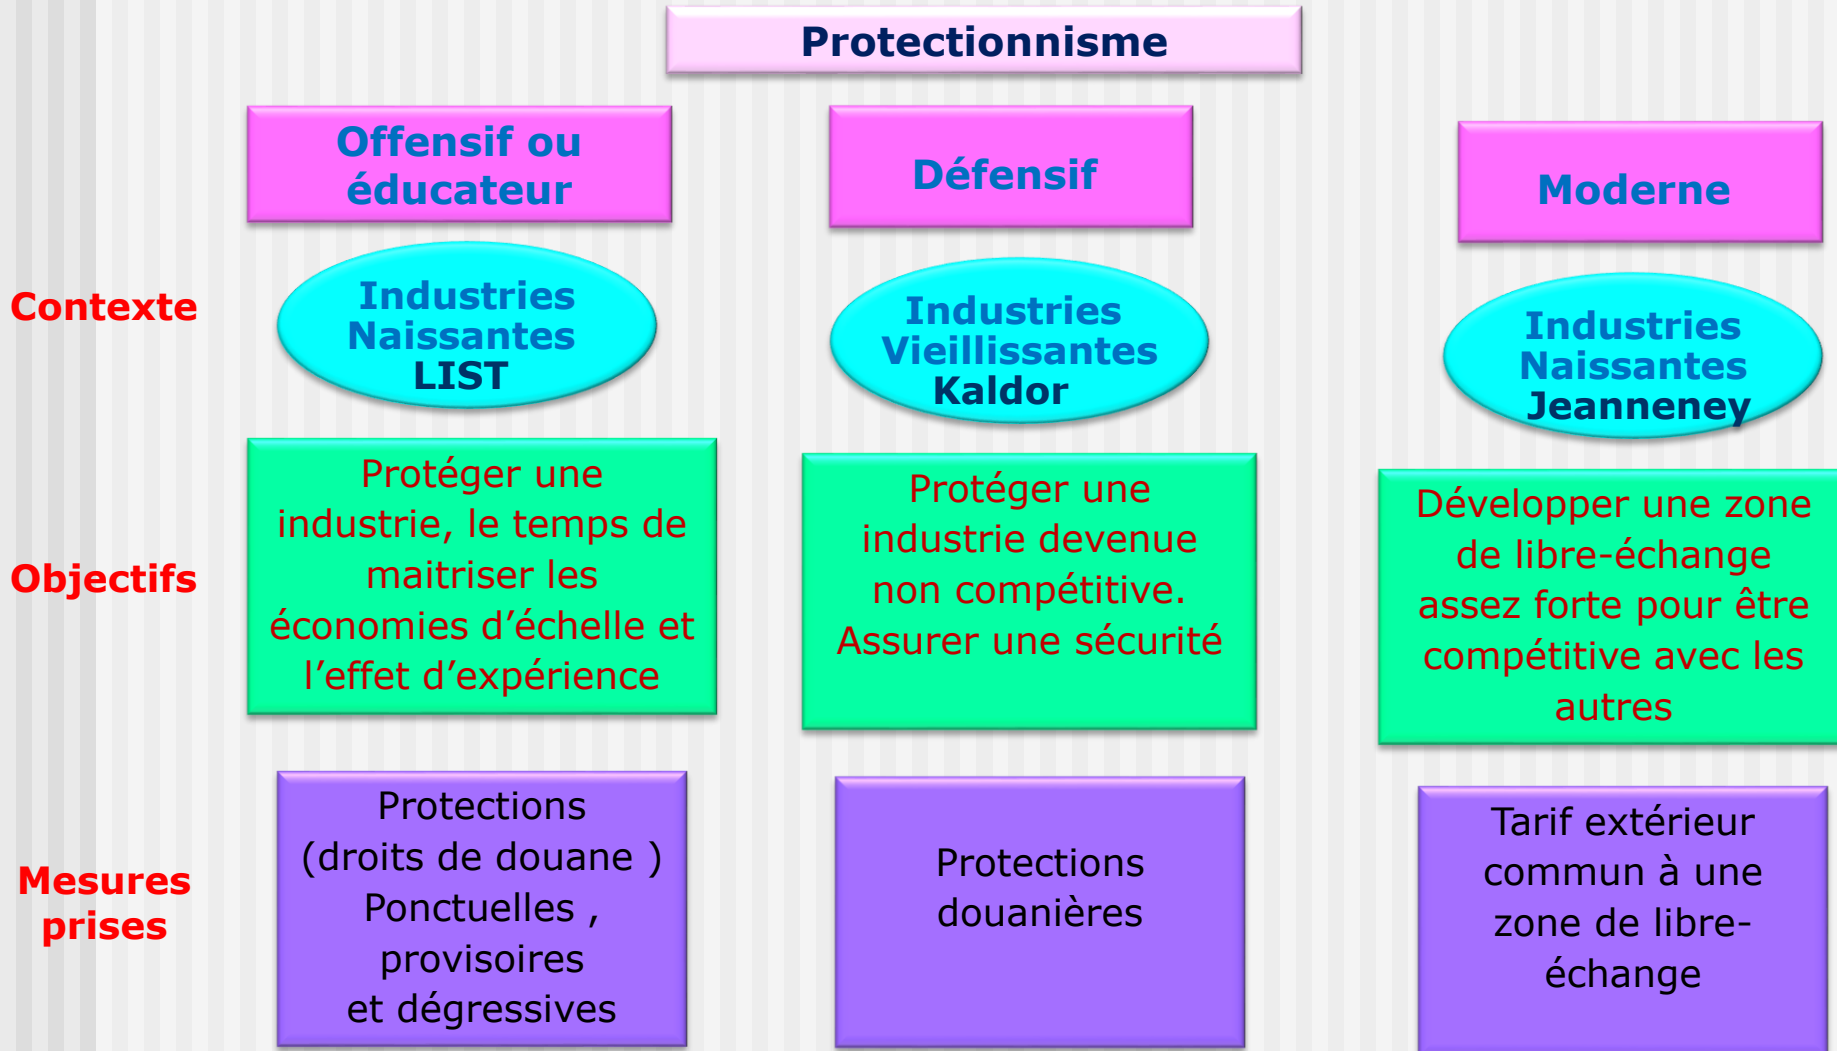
Protectionnisme

| | Offensif ou éducateur | Défensif | Moderne |
|---|---|---|---|
| Contexte | Industries Naissantes LIST | Industries Vieillissantes Kaldor | Industries Naissantes Jeanneney |
| Objectifs | Protéger une industrie, le temps de maitriser les économies d'échelle et l'effet d'expérience | Protéger une industrie devenue non compétitive. Assurer une sécurité | Développer une zone de libre-échange assez forte pour être compétitive avec les autres |
| Mesures prises | Protections (droits de douane ) Ponctuelles , provisoires et dégressives | Protections douanières | Tarif extérieur commun à une zone de libre-échange |